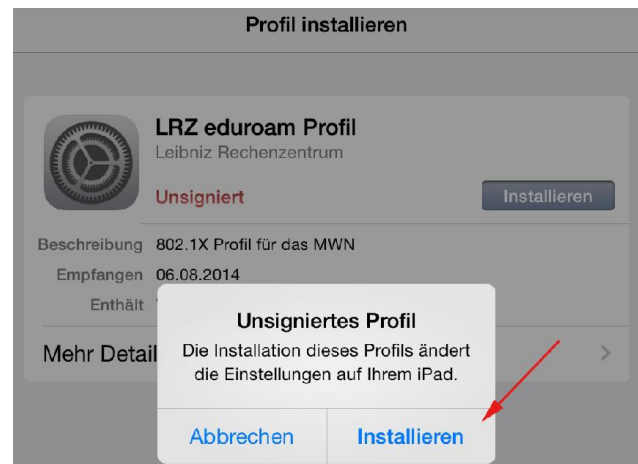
Profil installieren

LRZ eduroam Profil
Leibniz Rechenzentrum

Unsigniert

Installieren

Beschreibung 802.1X Profil für das MWN

Empfangen 06.08.2014

Enthält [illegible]

Mehr Detail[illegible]

Unsigniertes Profil

Die Installation dieses Profils ändert die Einstellungen auf Ihrem iPad.

Abbrechen

Installieren